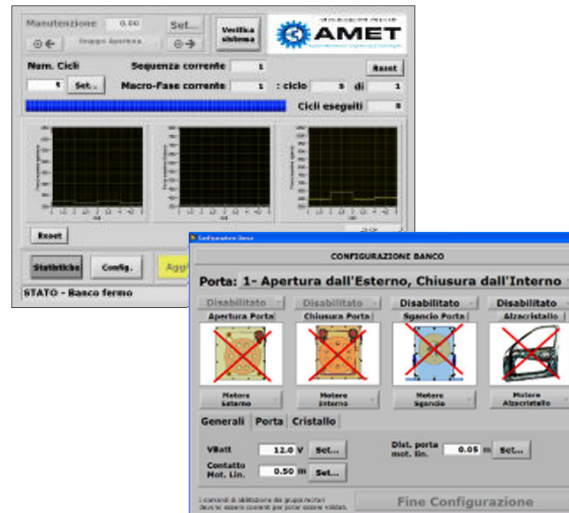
Manutenzione 0.00 Set...
Verifica sistema
AMET

Num. Cicli
Sequenza corrente 1
Reset
5 Set..
Macro-Fase corrente 1 : ciclo 5 di 1
Cicli eseguiti 5

Reset

Statistiche
Config.
Agg

STATO - Banco fermo

Configurazione Banco

CONFIGURAZIONE BANCO

Porta: 1- Apertura dall'Esterno, Chiusura dall'Interno

Disabilitato
Disabilitato
Disabilitato
Disabilitato
Apertura Porta
Chiusura Porta
Sgancio Porta
Alzacristallo

Motore Esterno
Motore Interno
Motore Sgancio
Motore Alzacristallo

Generali
Porta
Cristallo

VBatt 12.0 V Set...
Contatto Mot. Lin. 0.50 m Set...
Dist. porta mot. lin. 0.05 m Set...

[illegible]

Fine Configurazione